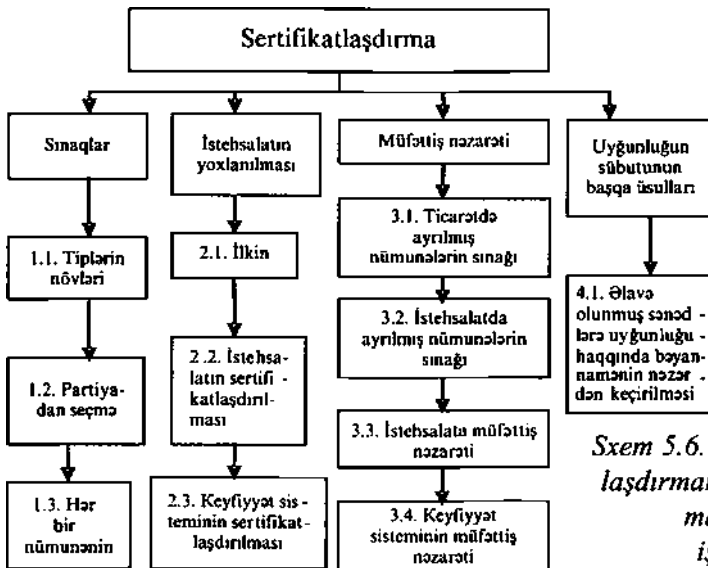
Sertifikatlaşdırma

Sınaqlar

1.1. Tiplərin növləri

1.2. Partiyadan seçmə

1.3. Hər bir nümunənin

İstehsalatın yoxlanılması

2.1. İlkin

2.2. İstehsalatın sertifikatlaşdırılması

2.3. Keyfiyyət sisteminin sertifikatlaşdırılması

Müfəttiş nəzarəti

3.1. Ticarətdə ayrılmış nümunələrin sınağı

3.2. İstehsalatda ayrılmış nümunələrin sınağı

3.3. İstehsalatın müfəttiş nəzarəti

3.4. Keyfiyyət sisteminin müfəttiş nəzarəti

Uyğunluğun sübutunun başqa üsulları

4.1. Əlavə olunmuş sənədlərə uyğunluğu haqqında bəyannamənin nəzərdən keçirilməsi

Sxem 5.6. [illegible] laşdırma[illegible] m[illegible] i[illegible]